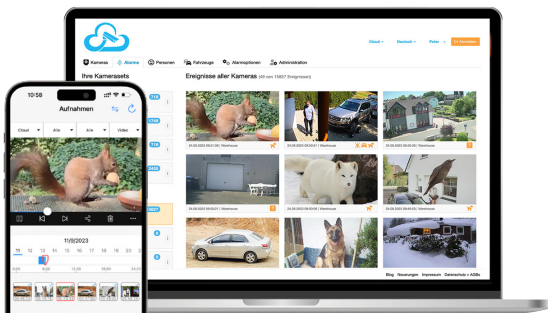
Cloud ▾ Deutsch ▾ Peter ▾ Ich Abmelden

Kameras Alarme Personen Fahrzeuge Alarmoptionen Administration

Ihre Kamerassets

Ereignisse aller Kameras (48 von 15837 Ereignissen)

24.08.2023 09:41 | Warehouse
24.08.2023 09:41 | Warehouse
24.08.2023 09:41 | Warehouse
24.08.2023 09:41 | Warehouse
24.08.2023 09:41 | Warehouse
24.08.2023 09:41 | Warehouse

Blog Neuerungen Impressum Datenschutz + AGBs

10:58

Aufnahmen

Cloud Alle Alle Video

11/9/2023

11 12 13 14 15 16 17 18 19 20

6:00 12:00 18:00